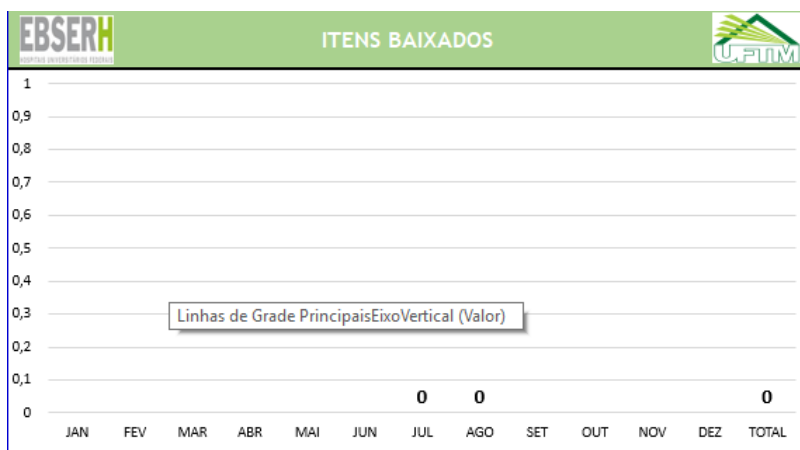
EBSERH
HOSPITAIS UNIVERSITÁRIOS FEDERAIS

ITENS BAIXADOS

UFTM

1
0,9
0,8
0,7
0,6
0,5
0,4
0,3
0,2
0,1
0

Linhas de Grade PrincipaisEixoVertical (Valor)

0 0 0

JAN FEV MAR ABR MAI JUN JUL AGO SET OUT NOV DEZ TOTAL